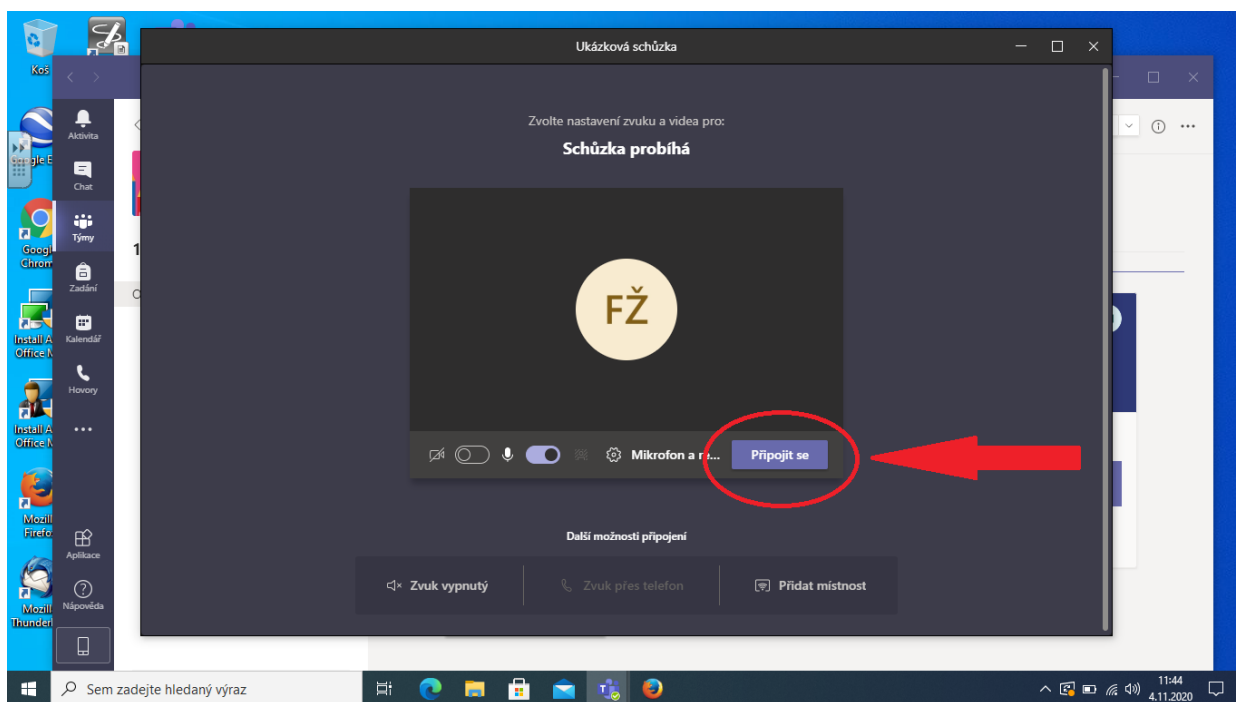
Koš

Ukázková schůzka

Aktivita
Chat
Týmy
Zadání
Kalendář
Hovory
...
Aplikace
Nápověda

Zvolte nastavení zvuku a videa pro:

Schůzka probíhá

FŽ

Mikrofon a r...
Připojit se

Další možnosti připojení

Zvuk vypnutý
Zvuk přes telefon
Přidat místnost

Google E
Google Chrome
Install A Office N
Install A Office N
Mozill Firefo
Mozill Thunder

Sem zadejte hledaný výraz

11:44
4.11.2020